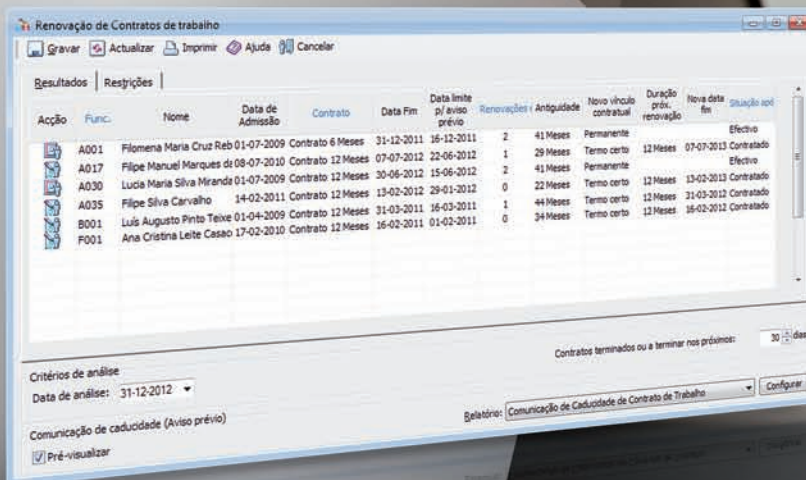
Renovação de Contratos de trabalho

Gravar | Actualizar | Imprimir | Ajuda | Cancelar

Resultados | Restrições

| Acção | Func. | Nome | Data de Admissão | Contrato | Data Fim | Data limite p/ aviso prévio | Renovações | Antiguidade | Novo vínculo contratual | Duração próx. renovação | Nova data fim | Situação apó |
|---|---|---|---|---|---|---|---|---|---|---|---|---|
| | A001 | Filomena Maria Cruz Reb | 01-07-2009 | Contrato 6 Meses | 31-12-2011 | 16-12-2011 | 2 | 41 Meses | Permanente | | | Efectivo |
| | A017 | Filipe Manuel Marques d | 08-07-2010 | Contrato 12 Meses | 07-07-2012 | 22-06-2012 | 1 | 29 Meses | Termo certo | 12 Meses | 07-07-2013 | Contratado |
| | A030 | Lucia Maria Silva Miranda | 01-07-2009 | Contrato 12 Meses | 30-06-2012 | 15-06-2012 | 2 | 41 Meses | Permanente | | | Efectivo |
| | A035 | Filipe Silva Carvalho | 14-02-2011 | Contrato 12 Meses | 13-02-2012 | 29-01-2012 | 0 | 22 Meses | Termo certo | 12 Meses | 13-02-2013 | Contratado |
| | B001 | Luís Augusto Pinto Teixe | 01-04-2009 | Contrato 12 Meses | 31-03-2011 | 16-03-2011 | 1 | 44 Meses | Termo certo | 12 Meses | 31-03-2012 | Contratado |
| | F001 | Ana Cristina Leite Casao | 17-02-2010 | Contrato 12 Meses | 16-02-2011 | 01-02-2011 | 0 | 34 Meses | Termo certo | 12 Meses | 16-02-2012 | Contratado |

Contratos terminados ou a terminar nos próximos: 30 dias

Critérios de análise
Data de análise: 31-12-2012

Relatório: Comunicação de Caducidade de Contrato de Trabalho | Configurar

Comunicação de caducidade (Aviso prévio)
Pré-visualizar